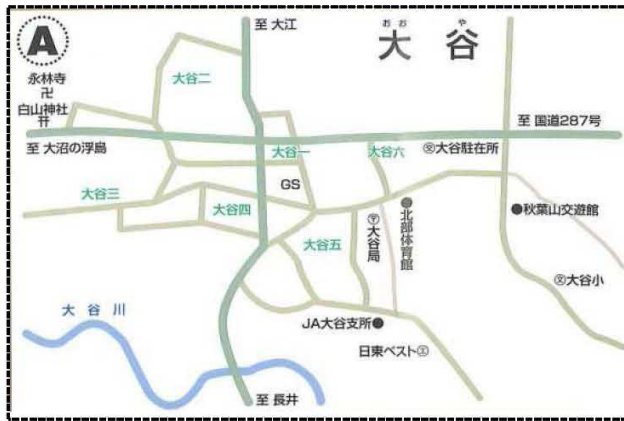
A

至 大江

おお や
大 谷

永林寺
卍
白山神社
⛩

大谷二

至 国道287号

至 大沼の浮島

大谷一

大谷六

〒大谷駐在所

GS

大谷三

大谷四

北部体育館

〒大谷局

●秋葉山交遊館

大谷五

〒大谷小

大 谷 川

JA大谷支所●

日東ベスト〒

至 長井